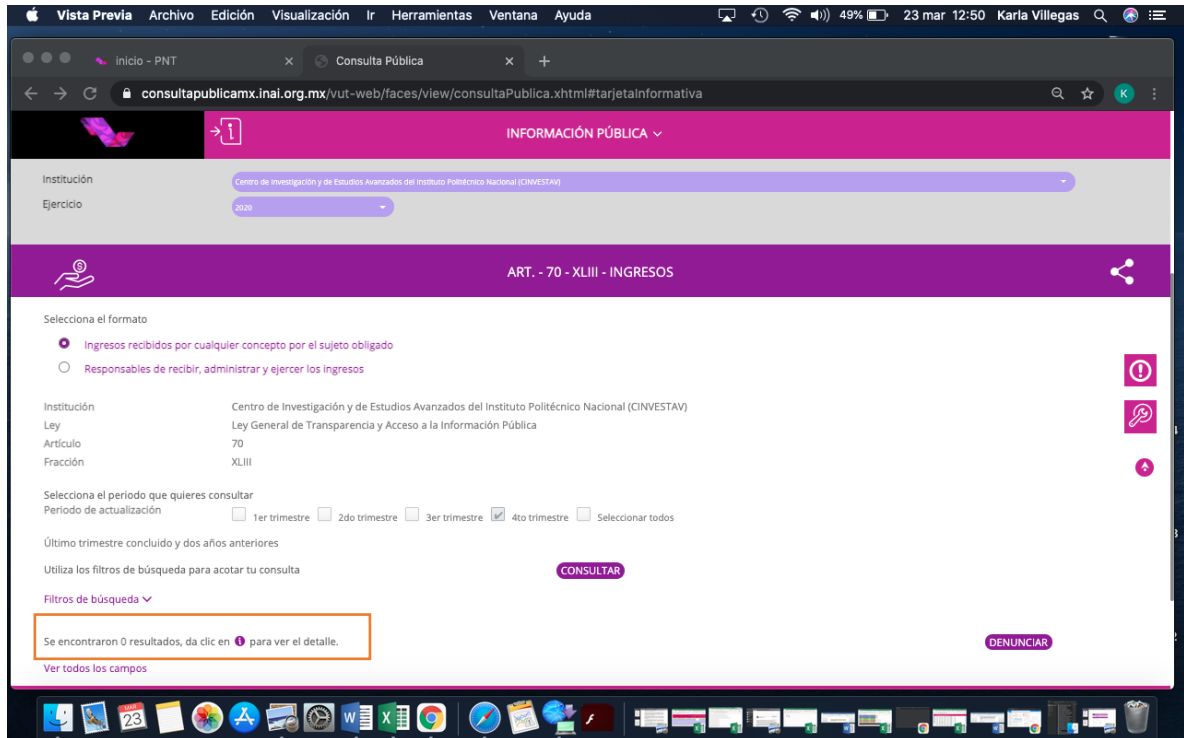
Vista Previa Archivo Edición Visualización Ir Herramientas Ventana Ayuda 49% 23 mar 12:50 Karla Villegas

inicio - PNT
Consulta Pública

consultapublicamx.inai.org.mx/vut-web/faces/view/consultaPublica.xhtml#tarjetaInformativa

INFORMACIÓN PÚBLICA

Institución Centro de Investigación y de Estudios Avanzados del Instituto Politécnico Nacional (CINVESTAV)
Ejercicio 2020

ART. - 70 - XLIII - INGRESOS

Selecciona el formato

Ingresos recibidos por cualquier concepto por el sujeto obligado

Responsables de recibir, administrar y ejercer los ingresos

Institución Centro de Investigación y de Estudios Avanzados del Instituto Politécnico Nacional (CINVESTAV)
Ley Ley General de Transparencia y Acceso a la Información Pública
Artículo 70
Fracción XLIII

Selecciona el periodo que quieres consultar
Periodo de actualización 1er trimestre 2do trimestre 3er trimestre 4to trimestre Seleccionar todos

Último trimestre concluido y dos años anteriores

Utiliza los filtros de búsqueda para acotar tu consulta CONSULTAR

Filtros de búsqueda

Se encontraron 0 resultados, da clic en para ver el detalle.

DENUNCIAR

Ver todos los campos

23